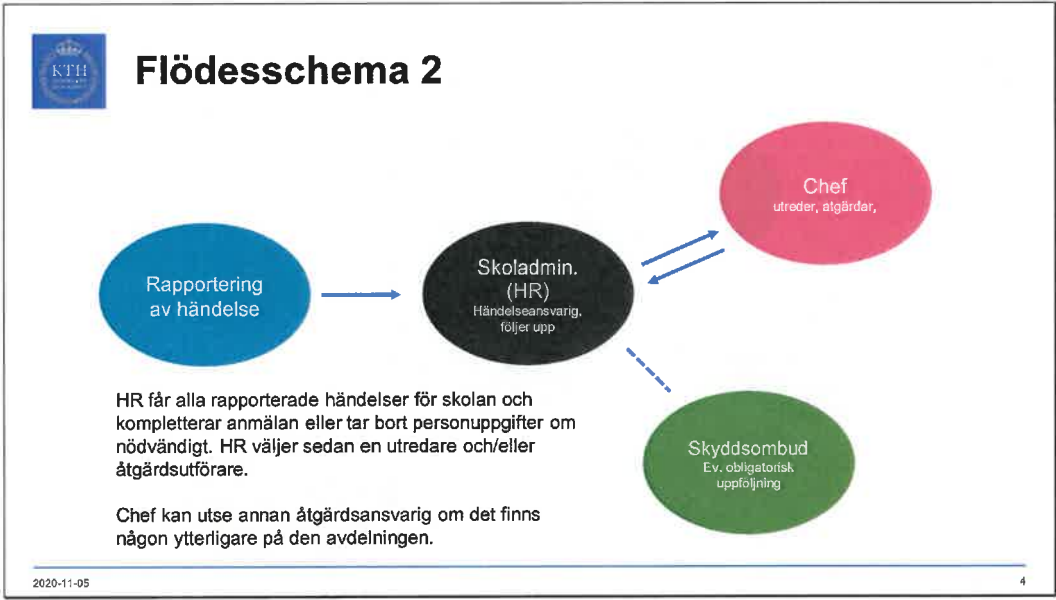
KTH

Flödesschema 2

Chef
utreder, atgärdar,

Rapportering av händelse

Skoladmin. (HR)
Händelseansvarig, följer upp

HR får alla rapporterade händelser för skolan och kompletterar anmälan eller tar bort personuppgifter om nödvändigt. HR väljer sedan en utredare och/eller åtgärdsutförare.

Chef kan utse annan åtgärdsansvarig om det finns någon ytterligare på den avdelningen.

Skyddsombud
Ev. obligatorisk uppföljning

2020-11-05

4